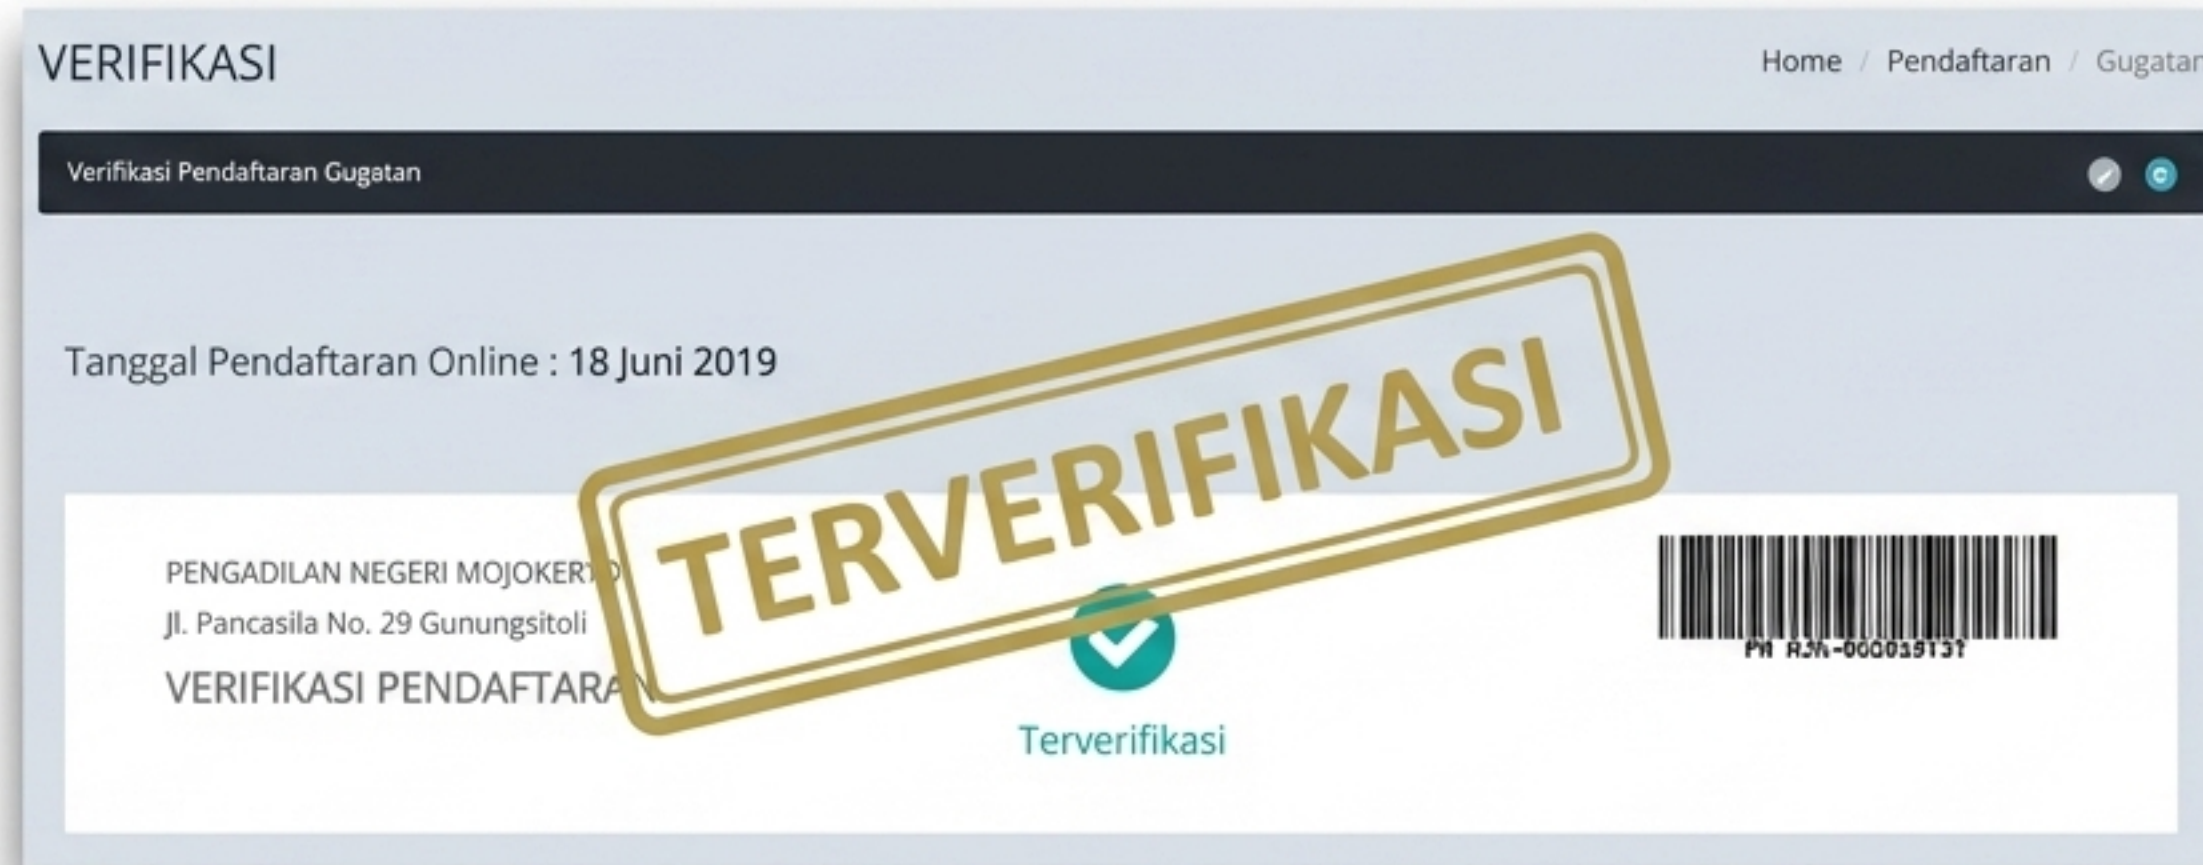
VERIFIKASI

Home / Pendaftaran / Gugatan

Verifikasi Pendaftaran Gugatan

Tanggal Pendaftaran Online : 18 Juni 2019

TERVERIFIKASI

PENGADILAN NEGERI MOJOKERT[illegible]
Jl. Pancasila No. 29 Gunungsitoli
VERIFIKASI PENDAFTARA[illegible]

Terverifikasi

PN AJN-000019137